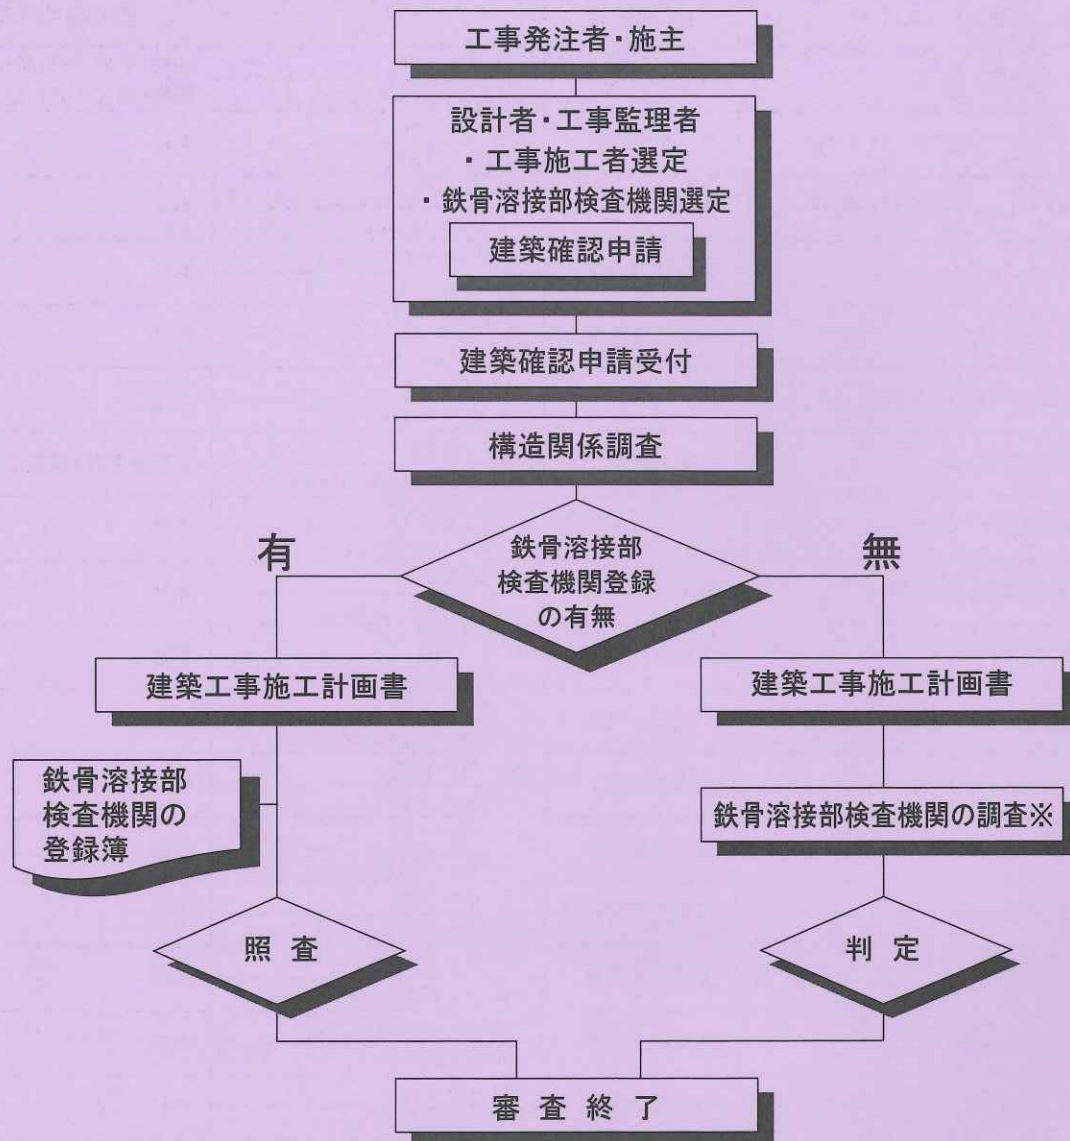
工事発注者・施主

設計者・工事監理者
・工事施工者選定
・鉄骨溶接部検査機関選定

建築確認申請

建築確認申請受付

構造関係調査

有

鉄骨溶接部検査機関登録の有無

無

建築工事施工計画書

建築工事施工計画書

鉄骨溶接部検査機関の登録簿

鉄骨溶接部検査機関の調査※

照 査

判 定

審 査 終 了